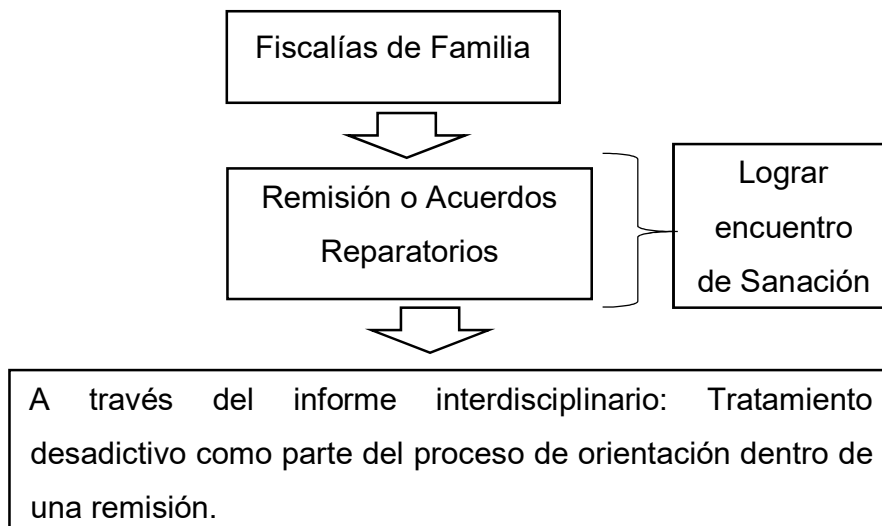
Fiscalías de Familia

Remisión o Acuerdos Reparatorios

Lograr encuentro de Sanación

A través del informe interdisciplinario: Tratamiento desadictivo como parte del proceso de orientación dentro de una remisión.